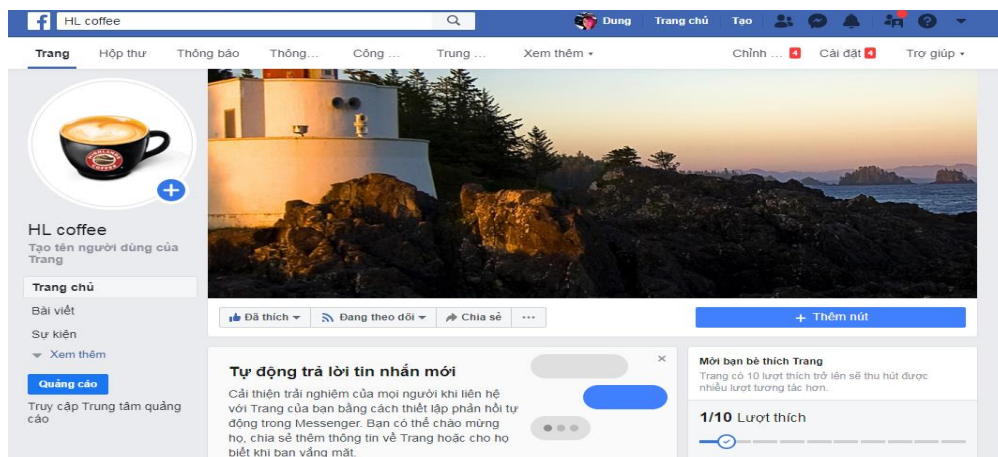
HL coffee

Dung Trang chủ Tạo

Trang Hộp thư Thông báo Thông... Công ... Trung ... Xem thêm ▾ Chỉnh ... 4 Cài đặt 4 Trợ giúp ▾

HL coffee
Tạo tên người dùng của Trang

Trang chủ
Bài viết
Sự kiện
Xem thêm

Quảng cáo

Truy cập Trung tâm quảng cáo

Đã thích ▾ Đang theo dõi ▾ Chia sẻ ···

+ Thêm nút

Tự động trả lời tin nhắn mới

Cải thiện trải nghiệm của mọi người khi liên hệ với Trang của bạn bằng cách thiết lập phản hồi tự động trong Messenger. Bạn có thể chào mừng họ, chia sẻ thêm thông tin về Trang hoặc cho họ biết khi bạn vắng mặt.

Mời bạn bè thích Trang
Trang có 10 lượt thích trở lên sẽ thu hút được nhiều lượt tương tác hơn.

1/10 Lượt thích